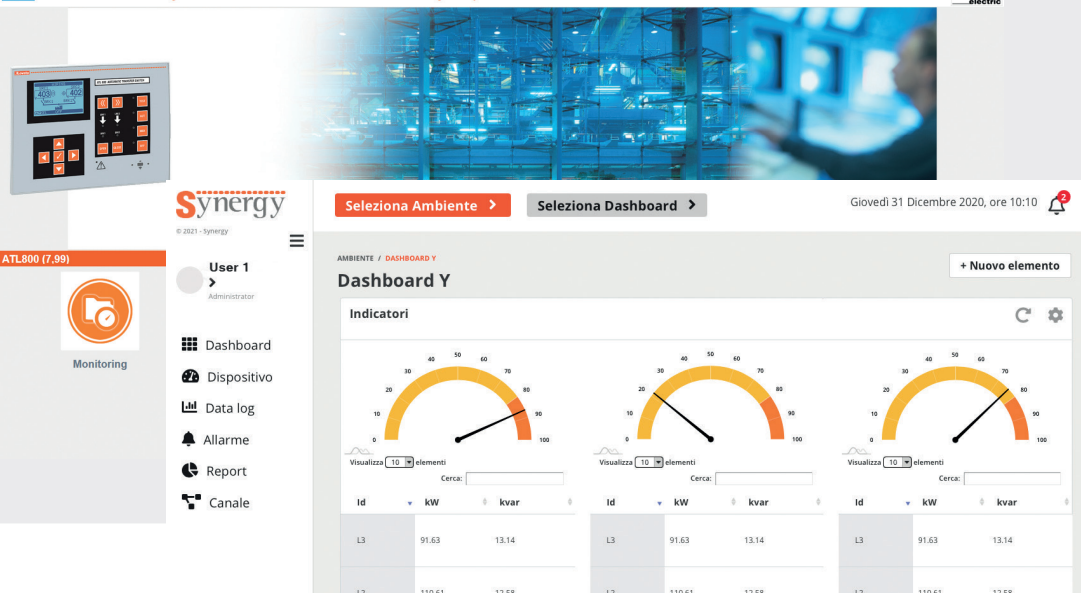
electric

ATL800 (7.99)

Monitoring

Synergy
© 2021 - Synergy

User 1
>
Administrator

Dashboard
Dispositivo
Data log
Allarme
Report
Canale

Seleziona Ambiente >
Seleziona Dashboard >
Giovedì 31 Dicembre 2020, ore 10:10
2

AMBIENTE / DASHBOARD Y
Dashboard Y
+ Nuovo elemento

Indicatori

0 10 20 30 40 50 60 70 80 90 100
Visualizza 10 elementi
Cerca:

| Id | kW | kvar |
|---|---|---|
| L3 | 91.63 | 13.14 |
| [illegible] | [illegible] | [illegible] |

0 10 20 30 40 50 60 70 80 90 100
Visualizza 10 elementi
Cerca:

| Id | kW | kvar |
|---|---|---|
| L3 | 91.63 | 13.14 |
| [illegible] | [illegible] | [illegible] |

0 10 20 30 40 50 60 70 80 90 100
Visualizza 10 elementi
Cerca:

| Id | kW | kvar |
|---|---|---|
| L3 | 91.63 | 13.14 |
| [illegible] | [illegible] | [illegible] |